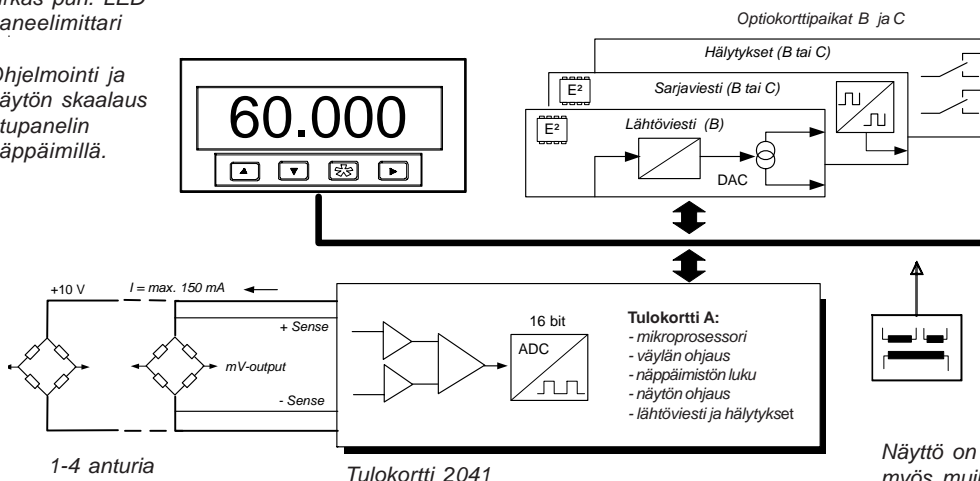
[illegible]rkas pun. LED
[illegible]aneelimittari

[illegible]Ohjelmointi ja
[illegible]äytön skaalaus
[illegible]tupanelin
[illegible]äppäimillä.

60.000

Optiokorttipaikat B ja C

Hälytykset (B tai C)

E²

Sarjaviesti (B tai C)

E²

Lähtöviesti (B)

DAC

+10 V

I = max. 150 mA

+ Sense

mV-output

- Sense

16 bit

ADC

Tulokortti A:
- mikroprosessori
- väylän ohjaus
- näppäimistön luku
- näytön ohjaus
- lähtöviesti ja hälytykset

1-4 anturia

Tulokortti 2041

Näyttö on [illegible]
myös mui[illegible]